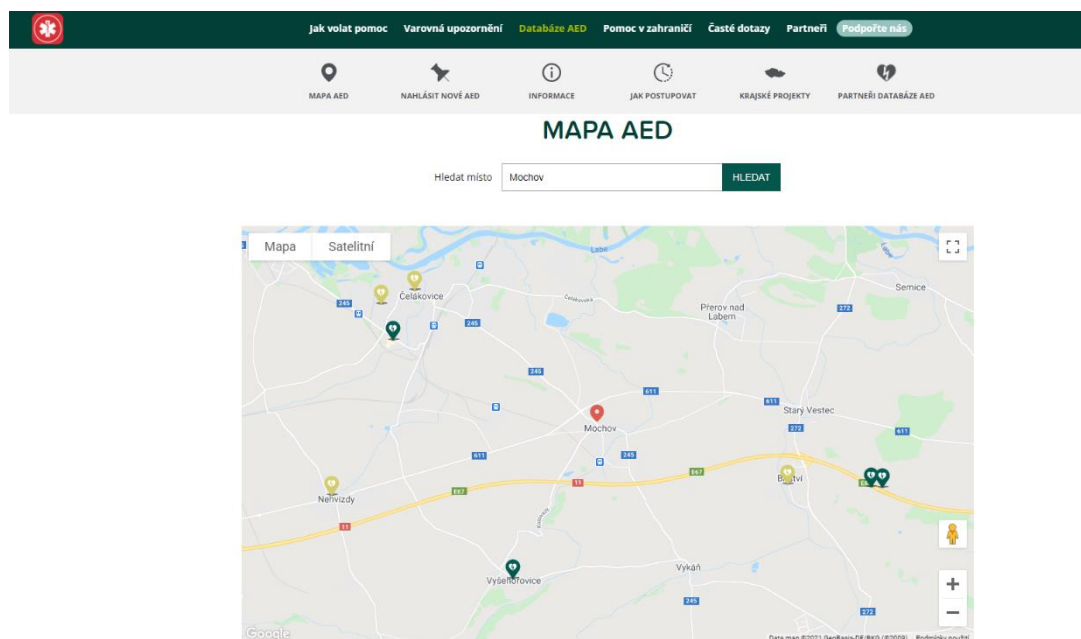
Jak volat pomoc Varovná upozornění Databáze AED Pomoc v zahraničí Časté dotazy Partneři Podpořte nás

MAPA AED NAHLÁSIT NOVÉ AED INFORMACE JAK POSTUPOVAT KRAJSKÉ PROJEKTY PARTNEŘI DATABÁZE AED

MAPA AED

Hledat místo Mochov HLEDAT

Mapa Satelitní

Labe
Čelákovice
245
245
Čelákovice
Přerov nad Labem
272
Semice
245
611
Mochov
611
Starý Vestec
272
611
611
245
E67
11
Bříství
E67
Nehvizdy
E67
11
Vyšehořovice
Vykáň
245
272
Google
Data map ©2021 GeoBasis-DE/BKG (©2009) Podmínky použití